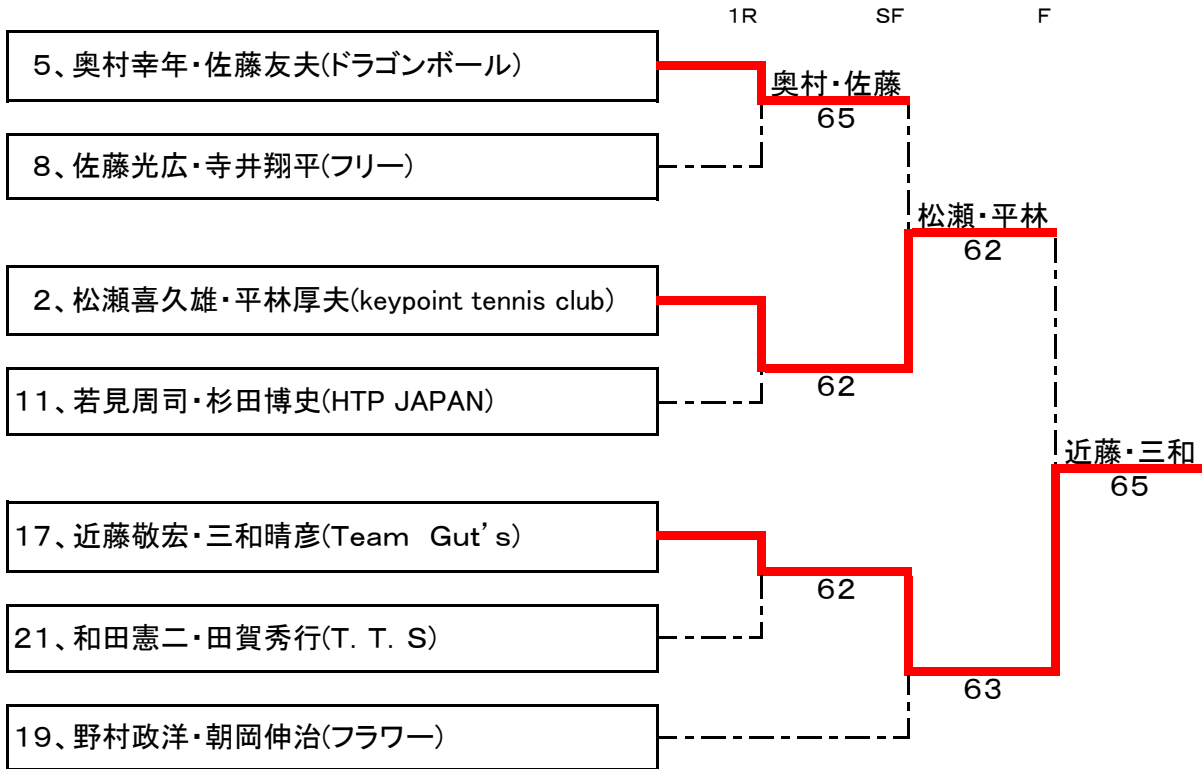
1R SF F

5、奥村幸年・佐藤友夫(ドラゴンボール)

奥村・佐藤
65

8、佐藤光広・寺井翔平(フリー)

松瀬・平林
62

2、松瀬喜久雄・平林厚夫(keypoint tennis club)

62

11、若見周司・杉田博史(HTP JAPAN)

近藤・三和
65

17、近藤敬宏・三和晴彦(Team Gut's)

62

21、和田憲二・田賀秀行(T. T. S)

63

19、野村政洋・朝岡伸治(フラワー)